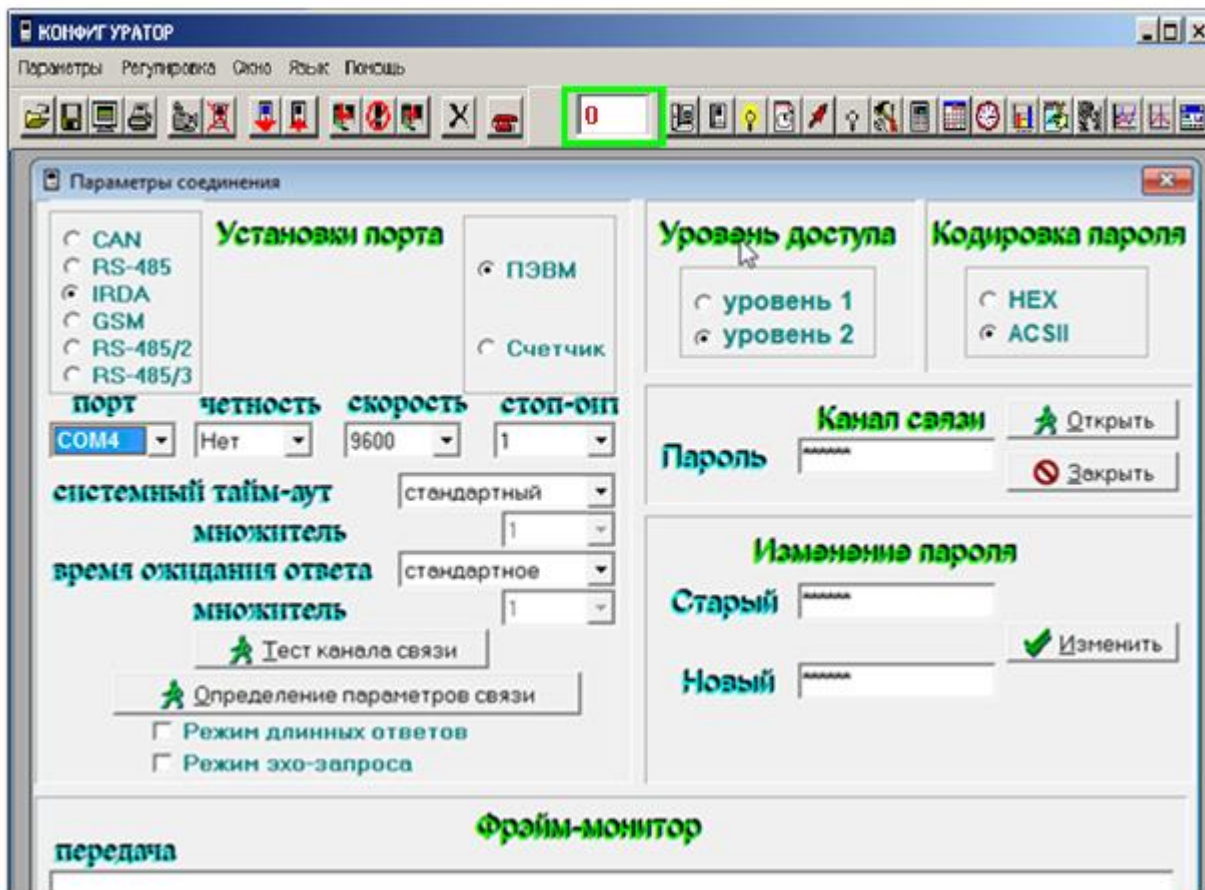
КОНФИГУРАТОР

Параметры Регулировка Окно Язык Помощь

0

Параметры соединения

CAN
RS-485
IRDA
GSM
RS-485/2
RS-485/3

Установки порта

ПЭВМ

Счетчик

Уровень доступа

уровень 1
уровень 2

Кодировка пароля

HEX
ACSII

порт
COM4

четность
Нет

скорость
9600

стоп-бит
1

Канал связи

Пароль ******

Открыть

Закрыть

системный тайм-аут стандартный

множитель 1

время ожидания ответа стандартное

множитель 1

Изменение пароля

Старый ******

Новый ******

Изменить

Тест канала связи

Определение параметров связи

Режим длинных ответов

Режим эхо-запроса

Фрэйм-монитор

передача